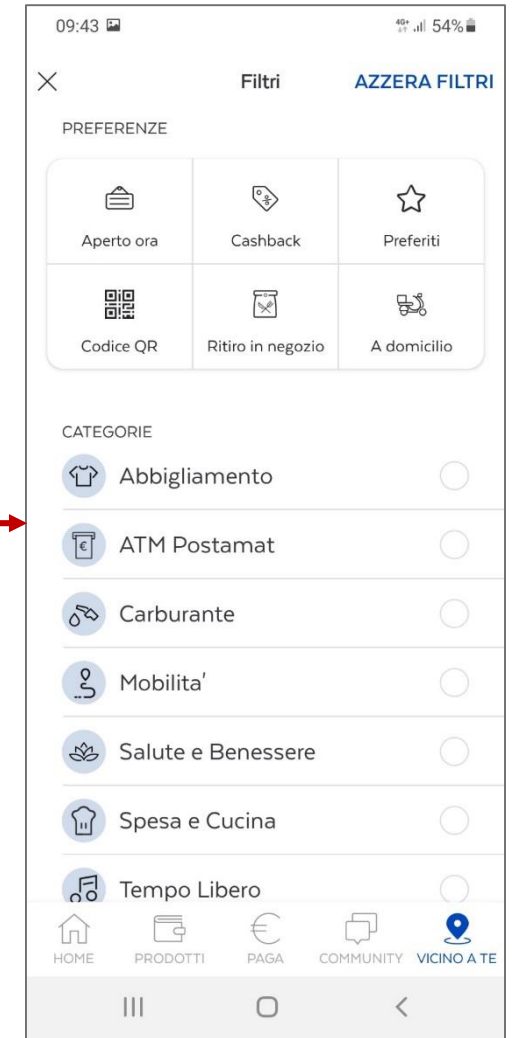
09:43

4G+ 54%

Filtri

AZZERA FILTRI

PREFERENZE

Aperto ora

Cashback

Preferiti

Codice QR

Ritiro in negozio

A domicilio

CATEGORIE

Abbigliamento

ATM Postamat

Carburante

Mobilita'

Salute e Benessere

Spesa e Cucina

Tempo Libero

HOME

PRODOTTI

PAGA

COMMUNITY

VICINO A TE